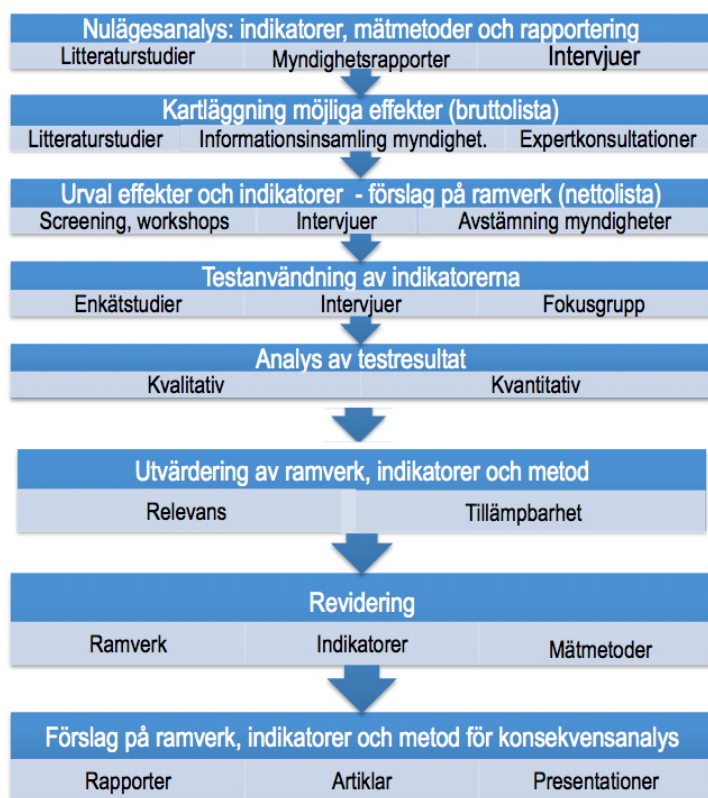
Nulägesanalys: indikatorer, mätmetoder och rapportering

Litteraturstudier

Myndighetsrapporter

Intervjuer

Kartläggning möjliga effekter (bruttolista)

Litteraturstudier

Informationsinsamling myndighet.

Expertkonsultationer

Urval effekter och indikatorer - förslag på ramverk (nettolista)

Screening, workshops

Intervjuer

Avstämning myndigheter

Testanvändning av indikatorerna

Enkätstudier

Intervjuer

Fokusgrupp

Analys av testresultat

Kvalitativ

Kvantitativ

Utvärdering av ramverk, indikatorer och metod

Relevans

Tillämpbarhet

Revidering

Ramverk

Indikatorer

Mätmetoder

Förslag på ramverk, indikatorer och metod för konsekvensanalys

Rapporter

Artiklar

Presentationer